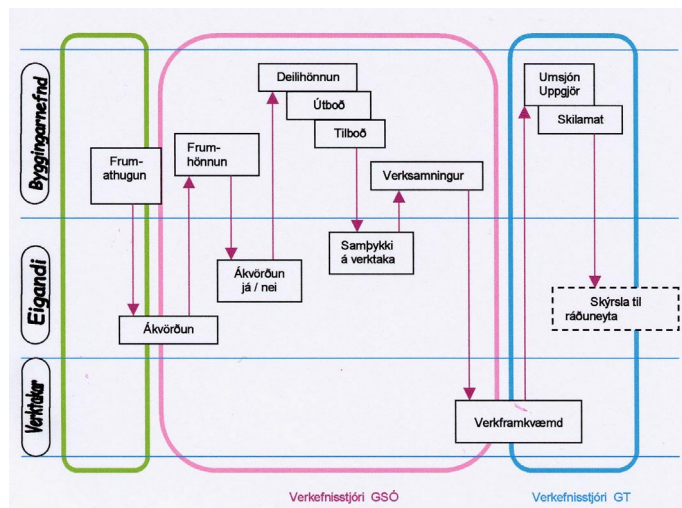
Byggingarnefnd

Eigandi

Verktakar

Frumathugun

Ákvörðun

Frumhönnun

Ákvörðun já / nei

Deilihönnun

Útboð

Tilboð

Samþykki á verktaka

Verksamningur

Verkframkvæmd

Umsjón Uppgjör

Skilamat

Skýrsla til ráðuneyta

Verkefnisstjóri GSÓ

Verkefnisstjóri GT